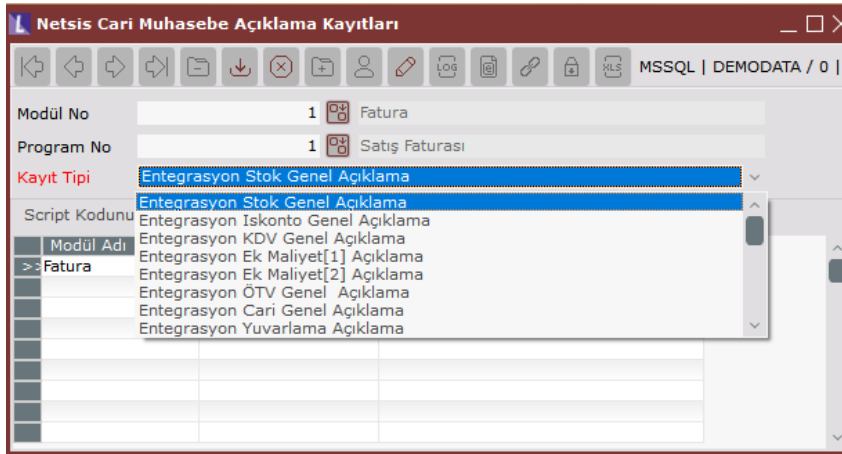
Netsis Cari Muhasebe Açıklama Kayıtları

LOG XLS MSSQL | DEMODATA / 0 |

Modül No 1 Fatura

Program No 1 Satış Faturası

Kayıt Tipi Entegrasyon Stok Genel Açıklama

Script Kodunu

Entegrasyon Stok Genel Açıklama
Entegrasyon Iskonto Genel Açıklama
Entegrasyon KDV Genel Açıklama
Entegrasyon Ek Maliyet[1] Açıklama
Entegrasyon Ek Maliyet[2] Açıklama
Entegrasyon ÖTV Genel Açıklama
Entegrasyon Cari Genel Açıklama
Entegrasyon Yuvarlama Açıklama

| Modül Adı |
|---|
| >> Fatura |